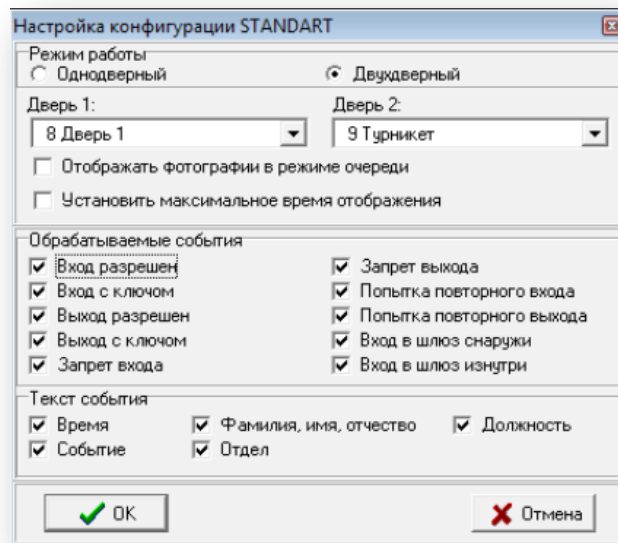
Настройка конфигурации STANDART

Режим работы
Однодверный
Двухдверный

Дверь 1:
8 Дверь 1
Дверь 2:
9 Турникет

Отображать фотографии в режиме очереди
Установить максимальное время отображения

Обрабатываемые события
Вход разрешен
Вход с ключом
Выход разрешен
Выход с ключом
Запрет входа
Запрет выхода
Попытка повторного входа
Попытка повторного выхода
Вход в шлюз снаружи
Вход в шлюз изнутри

Текст события
Время
Событие
Фамилия, имя, отчество
Отдел
Должность

OK
Отмена